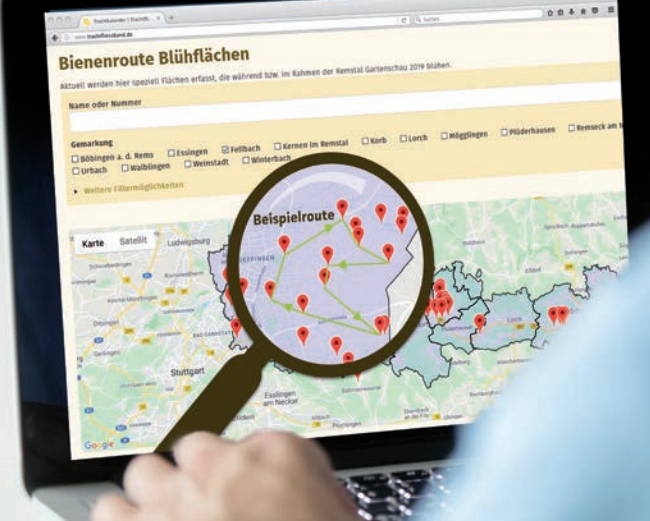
Bienenroute Blühflächen

Aktuell werden hier speziell Flächen erfasst, die während bzw. im Rahmen der Remstal Gartenschau 2019 blühen.

Name oder Nummer

Gemarkung

Böbingen a. d. Rems
Essingen
Fellbach
Kernen im Remstal
Korb
Lorch
Mögglingen
Plüderhausen
Remseck am N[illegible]
Urbach
Waiblingen
Weinstadt
Winterbach

Weitere Filtermöglichkeiten

Karte
Satellit

Beispielroute

Ludwigsburg
Stuttgart
Esslingen am Neckar
Lorch
Google